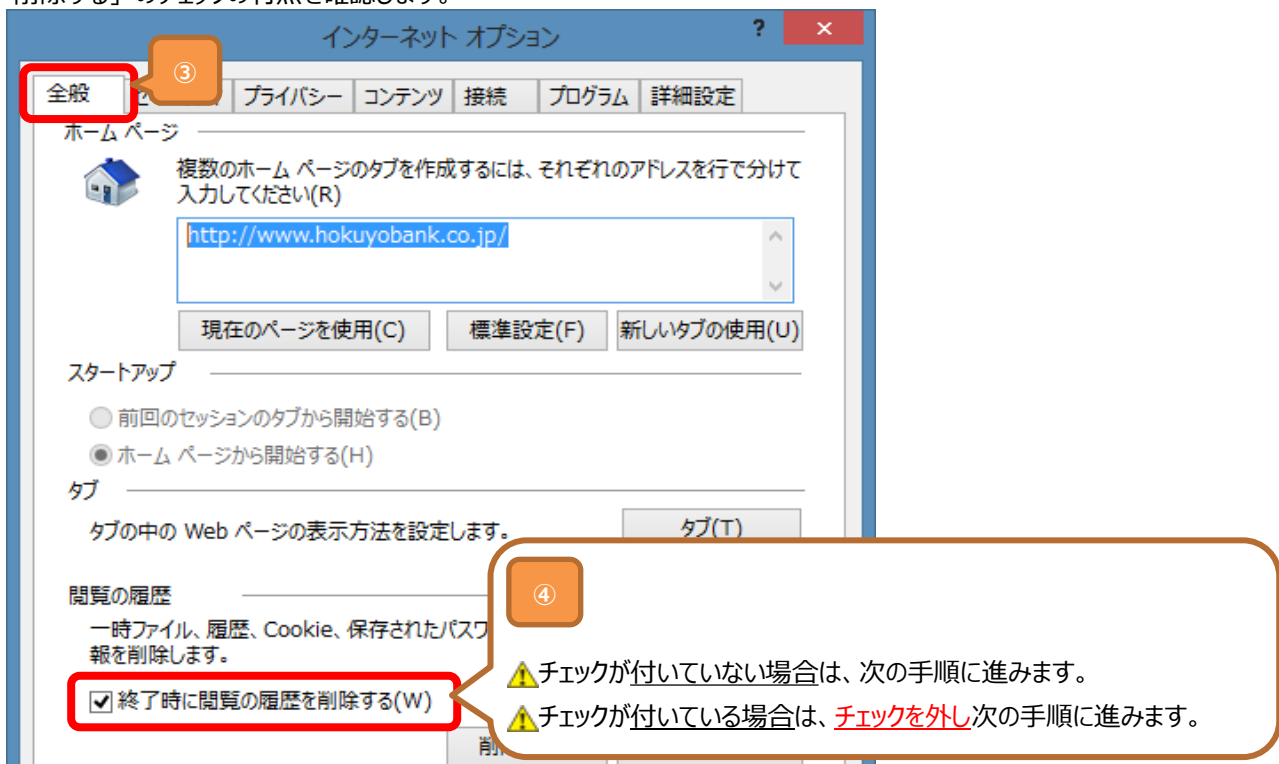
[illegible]削除する」のチェックの有無を確認します。

インターネット オプション

?

×

全般

③

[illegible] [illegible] プライバシー コンテンツ 接続 プログラム 詳細設定

ホーム ページ

複数のホーム ページのタブを作成するには、それぞれのアドレスを行で分けて入力してください(R)

http://www.hokuyobank.co.jp/

現在のページを使用(C) 標準設定(F) 新しいタブの使用(U)

スタートアップ

前回のセッションのタブから開始する(B)

ホーム ページから開始する(H)

タブ

タブの中の Web ページの表示方法を設定します。

タブ(T)

閲覧の履歴

一時ファイル、履歴、Cookie、保存されたパスワ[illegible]報を削除します。

終了時に閲覧の履歴を削除する(W)

削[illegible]

④

チェックが付いていない場合は、次の手順に進みます。

チェックが付いている場合は、チェックを外し次の手順に進みます。